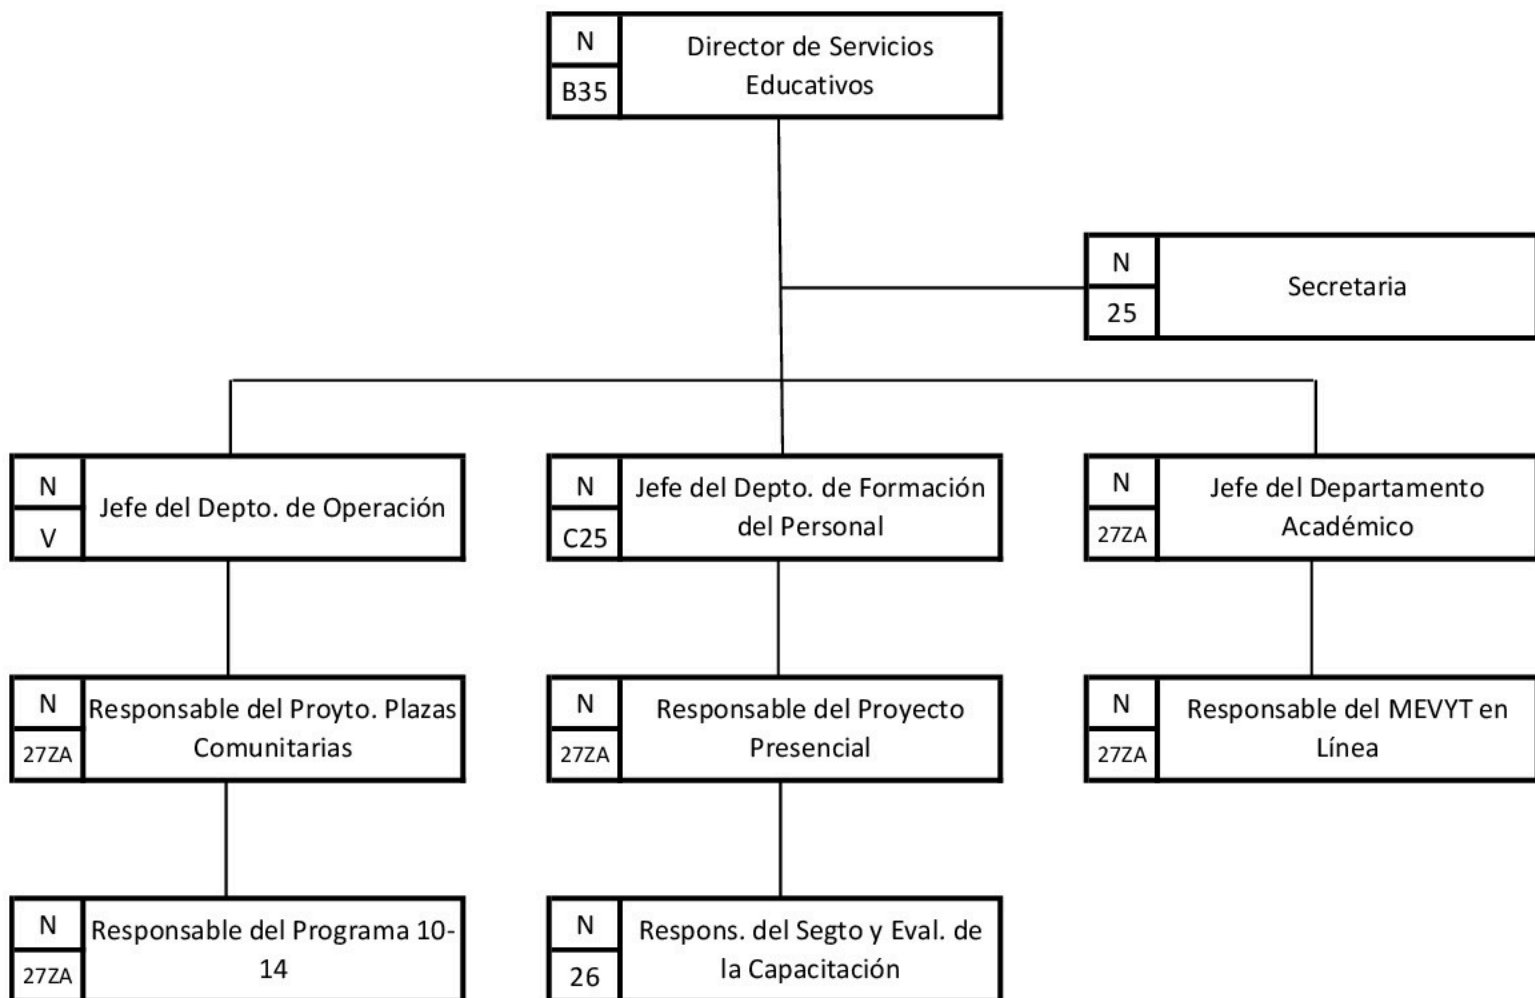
N
B35
Director de Servicios Educativos

N
25
Secretaria

N
V
Jefe del Depto. de Operación

N
C25
Jefe del Depto. de Formación del Personal

N
27ZA
Jefe del Departamento Académico

N
27ZA
Responsable del Proyto. Plazas Comunitarias

N
27ZA
Responsable del Proyecto Presencial

N
27ZA
Responsable del MEVYT en Línea

N
27ZA
Responsable del Programa 10-14

N
26
Respons. del Segto y Eval. de la Capacitación